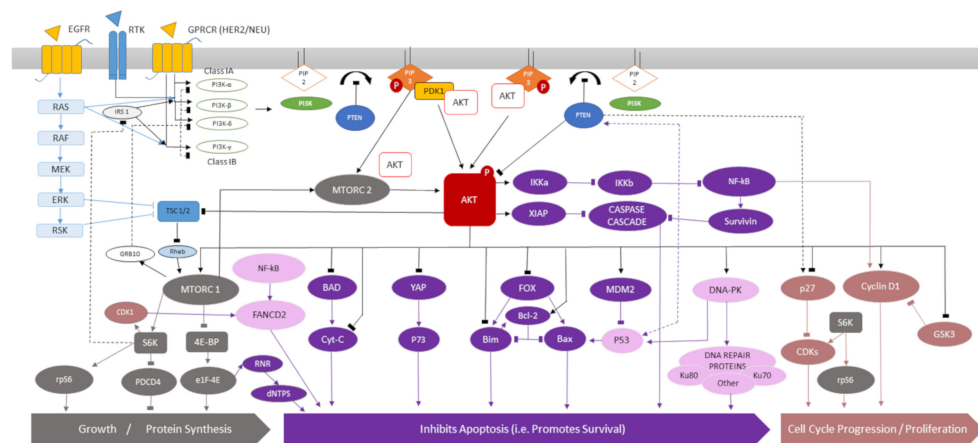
EGFR
RTK
GPRCR (HER2/NEU)
Class IA
PI3K-α
PI3K-β
PI3K-δ
PI3K-γ
Class IB
IRS 1
RAS
RAF
MEK
ERK
RSK
PIP 2
PI3K
PTEN
PIP 3
P
PDK1
AKT
AKT
PIP 3
P
PTEN
PIP 2
PI3K
AKT
MTORC 2
AKT
P
IKKa
IKKb
NF-kB
XIAP
CASPASE CASCADE
Survivin
TSC 1/2
Rheb
GRB10
MTORC 1
NF-kB
FANCD2
CDK1
S6K
4E-BP
rpS6
PDCD4
e1F-4E
RNR
dNTPS
BAD
Cyt-C
YAP
P73
FOX
Bcl-2
Bim
Bax
MDM2
P53
DNA-PK
DNA REPAIR PROTEINS
Ku80
Other
Ku70
p27
Cyclin D1
S6K
CDKs
rpS6
GSK3
Growth / Protein Synthesis
Inhibits Apoptosis (i.e. Promotes Survival)
Cell Cycle Progression / Proliferation